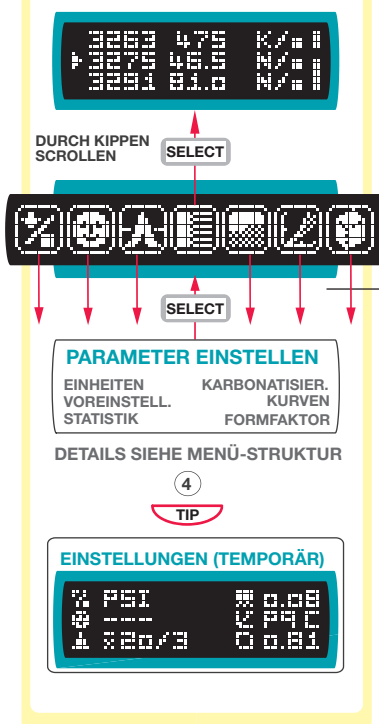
3263 475 K/
▸3275 46.5 N/
3291 81.0 N/

DURCH KIPPEN SCROLLEN

SELECT

SELECT

PARAMETER EINSTELLEN

EINHEITEN
VOREINSTELL.
STATISTIK

KARBONATISIER.
KURVEN
FORMFAKTOR

DETAILS SIEHE MENÜ-STRUKTUR

4

TIP

EINSTELLUNGEN (TEMPORÄR)

% PSI
---
≤20/3
0.08
P9C
0.81